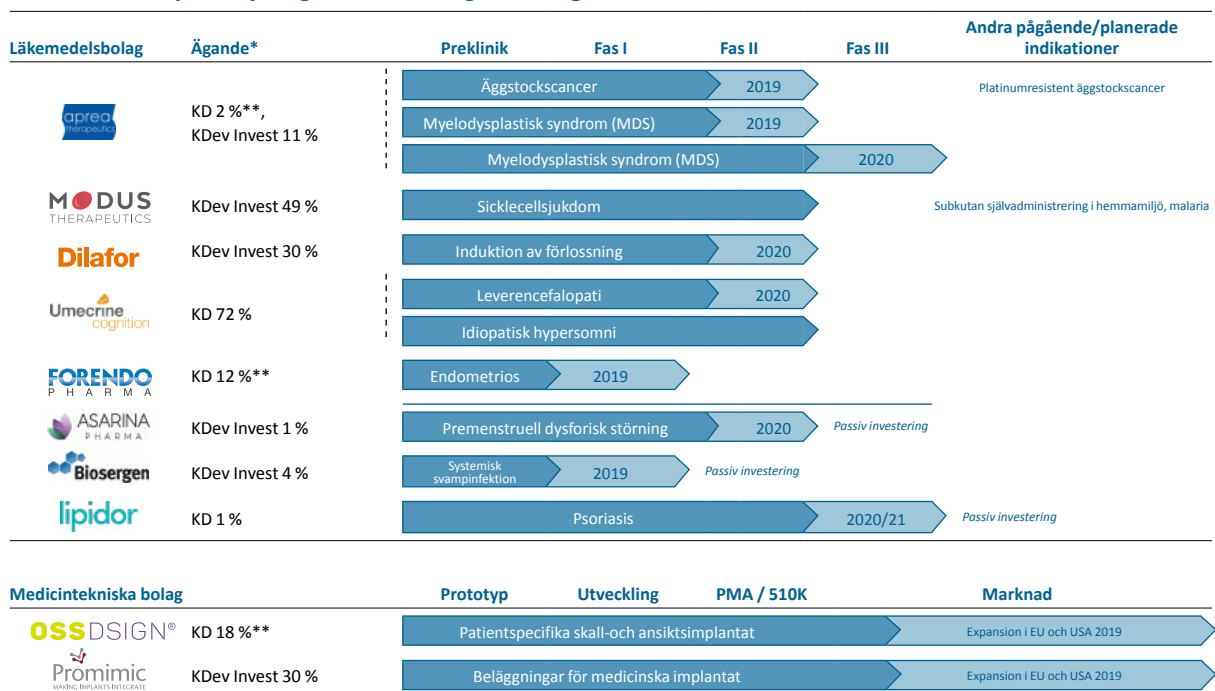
| Läkemedelsbolag | Ägande* | Preklinik | Fas I | Fas II | Fas III | Andra pågående/planerade indikationer |
|---|---|---|---|---|---|---|
| aprea therapeutics | KD 2 %**, KDev Invest 11 % | Äggstockscancer | | 2019 | | Platinumresistent äggstockscancer |
| | | Myelodysplastisk syndrom (MDS) | | 2019 | | |
| | | Myelodysplastisk syndrom (MDS) | | | 2020 | |
| MODUS THERAPEUTICS | KDev Invest 49 % | Sicklecellsjukdom | | | | Subkutan självadministrering i hemmamiljö, malaria |
| Dilafor | KDev Invest 30 % | Induktion av förlossning | | 2020 | | |
| Umecrine cognition | KD 72 % | Leverencefalopati | | 2020 | | |
| | | Idiopatisk hypersomni | | | | |
| FORENDO PHARMA | KD 12 %** | Endometrios | 2019 | | | |
| ASARINA PHARMA | KDev Invest 1 % | Premenstruell dysforisk störning | | 2020 | Passiv investering | |
| Biosergen | KDev Invest 4 % | Systemisk svampinfektion | 2019 | Passiv investering | | |
| lipidor | KD 1 % | Psoriasis | | | 2020/21 | Passiv investering |

| Medicintekniska bolag | | Prototyp | Utveckling | PMA / 510K | Marknad |
|---|---|---|---|---|---|
| OSSDSIGN® | KD 18 %** | Patientspecifika skall-och ansiktsimplantat | | | Expansion i EU och USA 2019 |
| Promimic MAKING IMPLANTS INTEGRATE | KDev Invest 30 % | Beläggningar för medicinska implantat | | | Expansion i EU och USA 2019 |